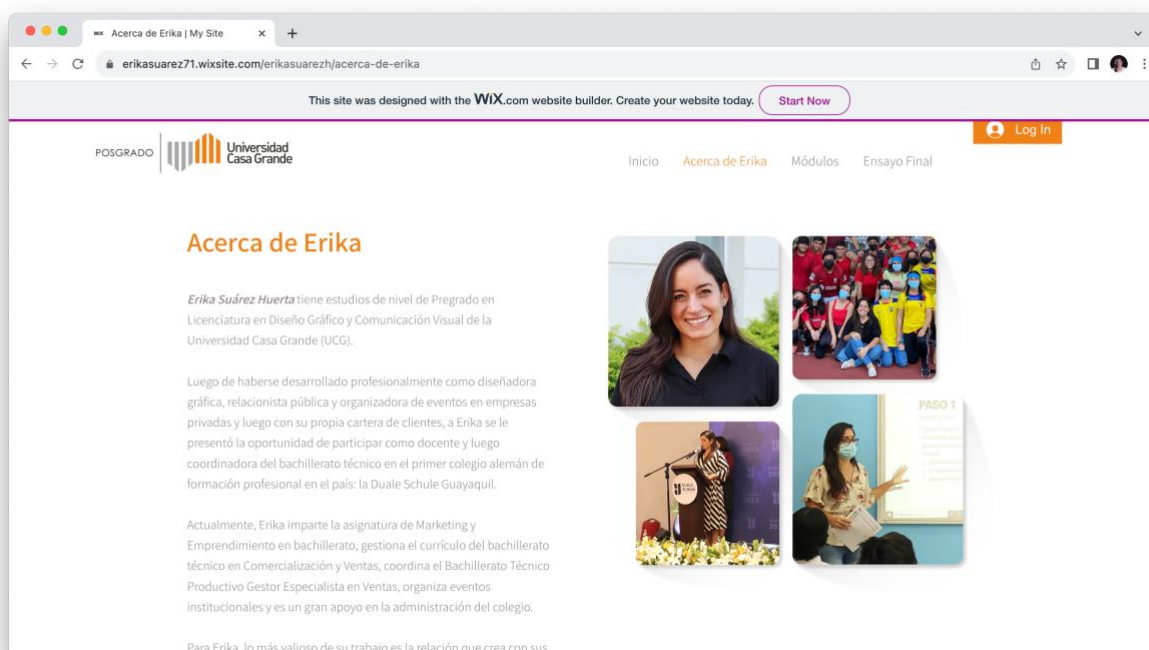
Acerca de Erika | My Site

erikasuarez71.wixsite.com/erikasuarezh/acerca-de-erika

This site was designed with the WIX.com website builder. Create your website today. Start Now

POSGRADO Universidad Casa Grande

Log In

Inicio Acerca de Erika Módulos Ensayo Final

Acerca de Erika

*Erika Suárez Huerta* tiene estudios de nivel de Pregrado en Licenciatura en Diseño Gráfico y Comunicación Visual de la Universidad Casa Grande (UCG).

Luego de haberse desarrollado profesionalmente como diseñadora gráfica, relacionista pública y organizadora de eventos en empresas privadas y luego con su propia cartera de clientes, a Erika se le presentó la oportunidad de participar como docente y luego coordinadora del bachillerato técnico en el primer colegio alemán de formación profesional en el país: la Duale Schule Guayaquil.

Actualmente, Erika imparte la asignatura de Marketing y Emprendimiento en bachillerato, gestiona el currículo del bachillerato técnico en Comercialización y Ventas, coordina el Bachillerato Técnico Productivo Gestor Especialista en Ventas, organiza eventos institucionales y es un gran apoyo en la administración del colegio.

Para Erika, lo más valioso de su trabajo es la relación que crea con sus

PASO 1